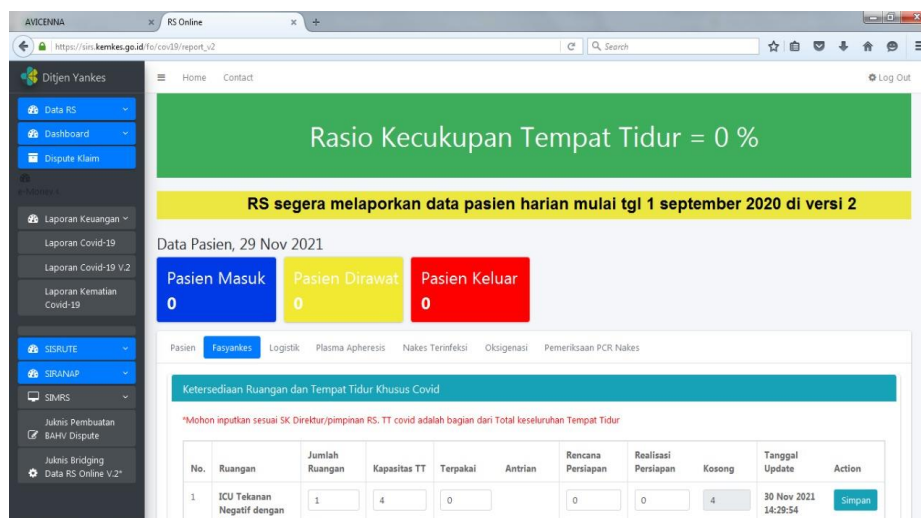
AVICENNA × RS Online × +

https://sirs.kemkes.go.id/fo/cov19/report_v2

Search

Ditjen Yankes

Home Contact

Log Out

Data RS

Dashboard

Dispute Klaim

e-Makes

Laporan Keuangan

Laporan Covid-19

Laporan Covid-19 V.2

Laporan Kematian Covid-19

SISRUTE

SIRANAP

SIMRS

Juknis Pembuatan BAHV Dispute

Juknis Bridging Data RS Online V.2*

Rasio Kecukupan Tempat Tidur = 0 %

RS segera melaporkan data pasien harian mulai tgl 1 september 2020 di versi 2

Data Pasien, 29 Nov 2021

Pasien Masuk
0

Pasien Dirawat
0

Pasien Keluar
0

Pasien Fasyankes Logistik Plasma Apheresis Nakes Terinfeksi Oksigenasi Pemeriksaan PCR Nakes

Ketersediaan Ruangan dan Tempat Tidur Khusus Covid

*Mohon inputkan sesuai SK Direktur/pimpinan RS. TT covid adalah bagian dari Total keseluruhan Tempat Tidur

| No. | Ruangan | Jumlah Ruangan | Kapasitas TT | Terpakai | Antrian | Rencana Persiapan | Realisasi Persiapan | Kosong | Tanggal Update | Action |
|---|---|---|---|---|---|---|---|---|---|---|
| 1 | ICU Tekanan Negatif dengan | 1 | 4 | 0 | | 0 | 0 | 4 | 30 Nov 2021 14:29:54 | Simpan |